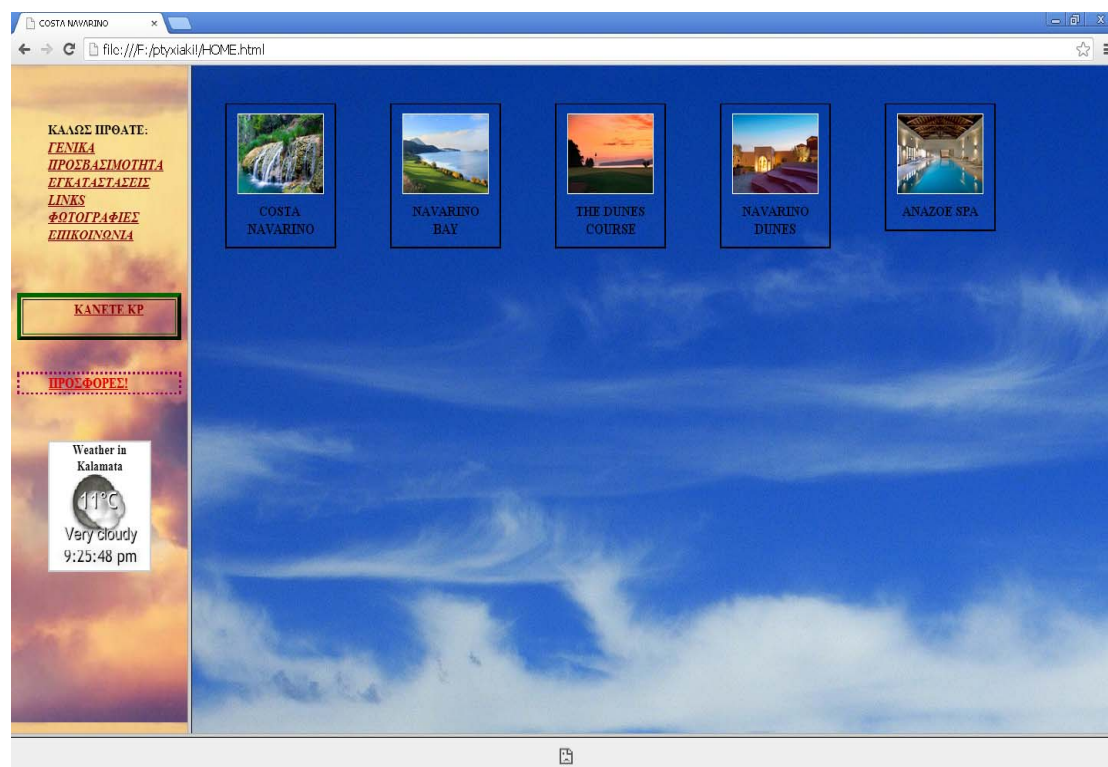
COSTA NAVARINO

file:///F:/ptyxiaki/HOME.html

ΚΑΛΩΣ ΗΡΘΑΤΕ:
ΓΕΝΙΚΑ
ΠΡΟΣΒΑΣΙΜΟΤΗΤΑ
ΕΓΚΑΤΑΣΤΑΣΕΙΣ
LINKS
ΦΩΤΟΓΡΑΦΙΕΣ
ΕΠΙΚΟΙΝΩΝΙΑ

ΚΑΝΕΤΕ ΚΡ

ΠΡΟΣΦΟΡΕΣ!

Weather in Kalamata
11°C
Very cloudy
9:25:48 pm

COSTA NAVARINO

NAVARINO BAY

THE DUNES COURSE

NAVARINO DUNES

ANAZOE SPA